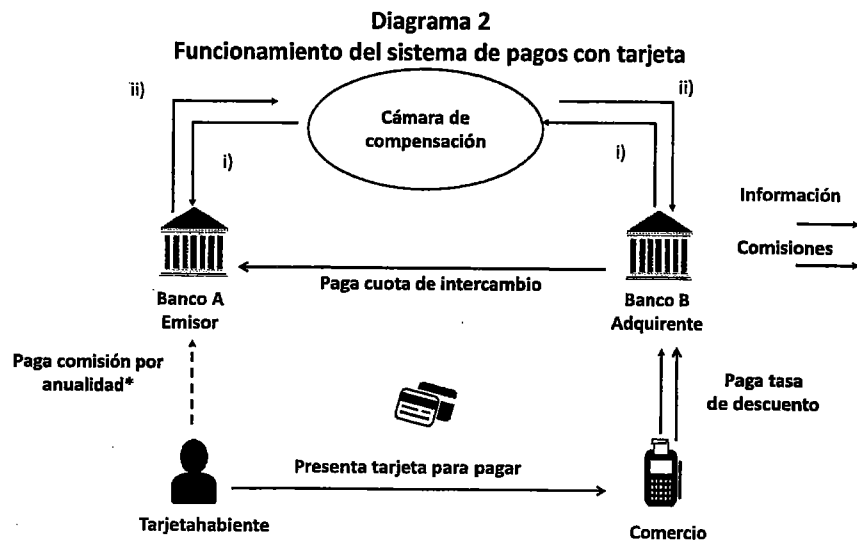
Diagrama 2
Funcionamiento del sistema de pagos con tarjeta

ii)

Cámara de compensación

ii)

i)

i)

Información

Comisiones

Banco A
Emisor

Paga cuota de intercambio

Banco B
Adquirente

Paga comisión por anualidad*

Paga tasa de descuento

Presenta tarjeta para pagar

Tarjetahabiente

Comercio